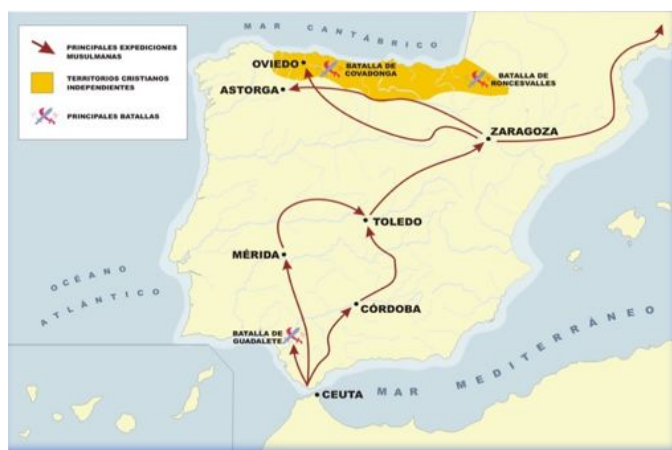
PRINCIPALES EXPEDICIONES MUSULMANAS
TERRITORIOS CRISTIANOS INDEPENDIENTES
PRINCIPALES BATALLAS

MAR CANTÁBRICO
OVIEDO
BATALLA DE COVADONGA
BATALLA DE RONCESVALLES
ASTORGA
ZARAGOZA
TOLEDO
MÉRIDA
OCÉANO ATLÁNTICO
CÓRDOBA
BATALLA DE GUADALETE
CEUTA
MAR MEDITERRÁNEO